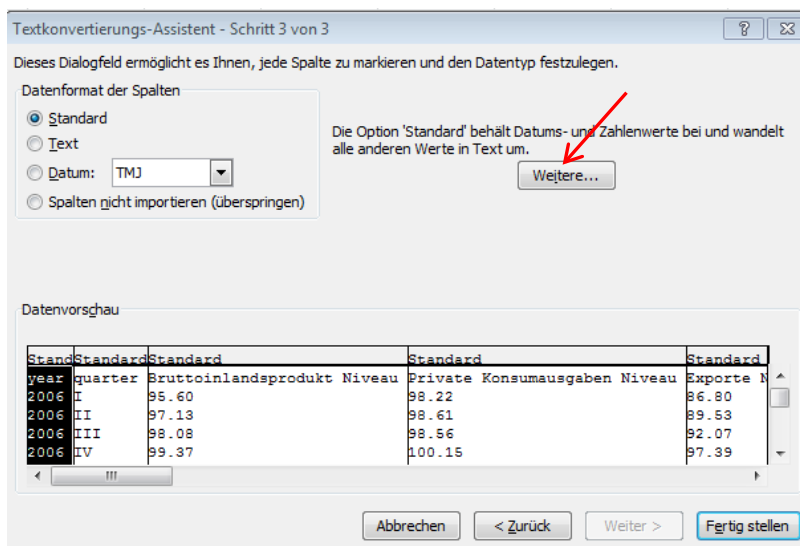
Textkonvertierungs-Assistent - Schritt 3 von 3

?

Dieses Dialogfeld ermöglicht es Ihnen, jede Spalte zu markieren und den Datentyp festzulegen.

Datenformat der Spalten

Standard

Text

Datum: TMJ

Spalten nicht importieren (überspringen)

Die Option 'Standard' behält Datums- und Zahlenwerte bei und wandelt alle anderen Werte in Text um.

Weitere...

Datenvorschau

| Stand | Standard | Standard | Standard | Standard |
|---|---|---|---|---|
| year | quarter | Bruttoinlandsprodukt Niveau | Private Konsumausgaben Niveau | Exporte N |
| 2006 | I | 95.60 | 98.22 | 86.80 |
| 2006 | II | 97.13 | 98.61 | 89.53 |
| 2006 | III | 98.08 | 98.56 | 92.07 |
| 2006 | IV | 99.37 | 100.15 | 97.39 |

Abbrechen

< Zurück

Weiter >

Fertig stellen